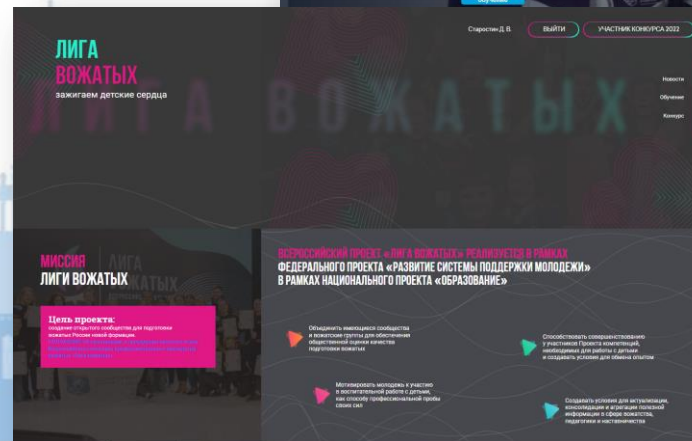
ЛИГА
ВОЖАТЫХ
зажигаем детские сердца

Старостин Д. В.
ВЫЙТИ
УЧАСТНИК КОНКУРСА 2022

Новости
Обучение
Конкурс

ЛИГА ВОЖАТЫХ

МИССИЯ
ЛИГИ ВОЖАТЫХ

Цель проекта:
создание открытого сообщества для подготовки вожатых России новой формации.
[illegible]

ВСЕРОССИЙСКИЙ ПРОЕКТ «ЛИГА ВОЖАТЫХ» РЕАЛИЗУЕТСЯ В РАМКАХ
ФЕДЕРАЛЬНОГО ПРОЕКТА «РАЗВИТИЕ СИСТЕМЫ ПОДДЕРЖКИ МОЛОДЕЖИ»
В РАМКАХ НАЦИОНАЛЬНОГО ПРОЕКТА «ОБРАЗОВАНИЕ»

Объединить имеющиеся сообщества и вожатские группы для обеспечения общественной оценки качества подготовки вожатых

Способствовать совершенствованию у участников Проекта компетенций, необходимых для работы с детьми и создавать условия для обмена опытом

Мотивировать молодежь к участию в воспитательной работе с детьми, как способу профессиональной пробы своих сил

Создавать условия для актуализации, консолидации и агрегации полезной информации о сфере вожатства, педагогики и наставничества